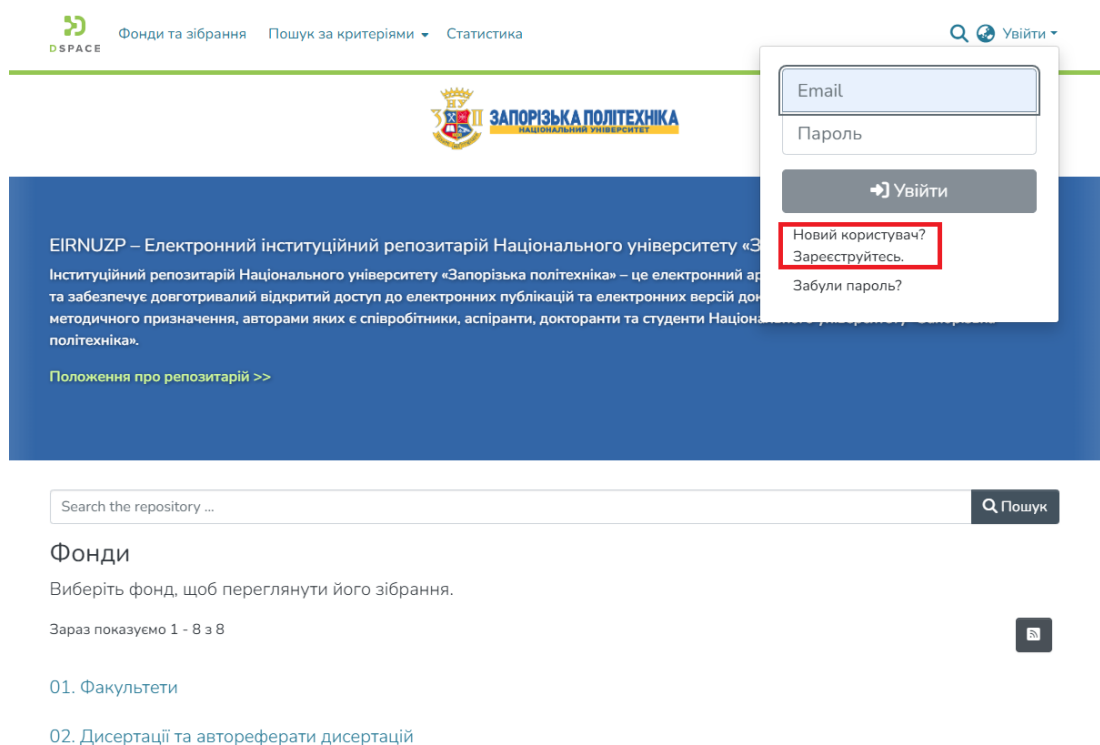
DSPACE Фонди та зібрання Пошук за критеріями Статистика

Увійти

Email

Пароль

Увійти

Новий користувач? Зареєструйтесь.

Забули пароль?

НУ ЗП ЗАПОРІЗЬКА ПОЛІТЕХНІКА НАЦІОНАЛЬНИЙ УНІВЕРСИТЕТ

EIRNUZP – Електронний інституційний репозитарій Національного університету «З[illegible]

Інституційний репозитарій Національного університету «Запорізька політехніка» – це електронний ар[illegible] та забезпечує довготривалий відкритий доступ до електронних публікацій та електронних версій док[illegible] методичного призначення, авторами яких є співробітники, аспіранти, докторанти та студенти Націо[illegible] політехніка».

Положення про репозитарій >>

Search the repository ...

Пошук

Фонди

Виберіть фонд, щоб переглянути його зібрання.

Зараз показуємо 1 - 8 з 8

01. Факультети

02. Дисертації та автореферати дисертацій